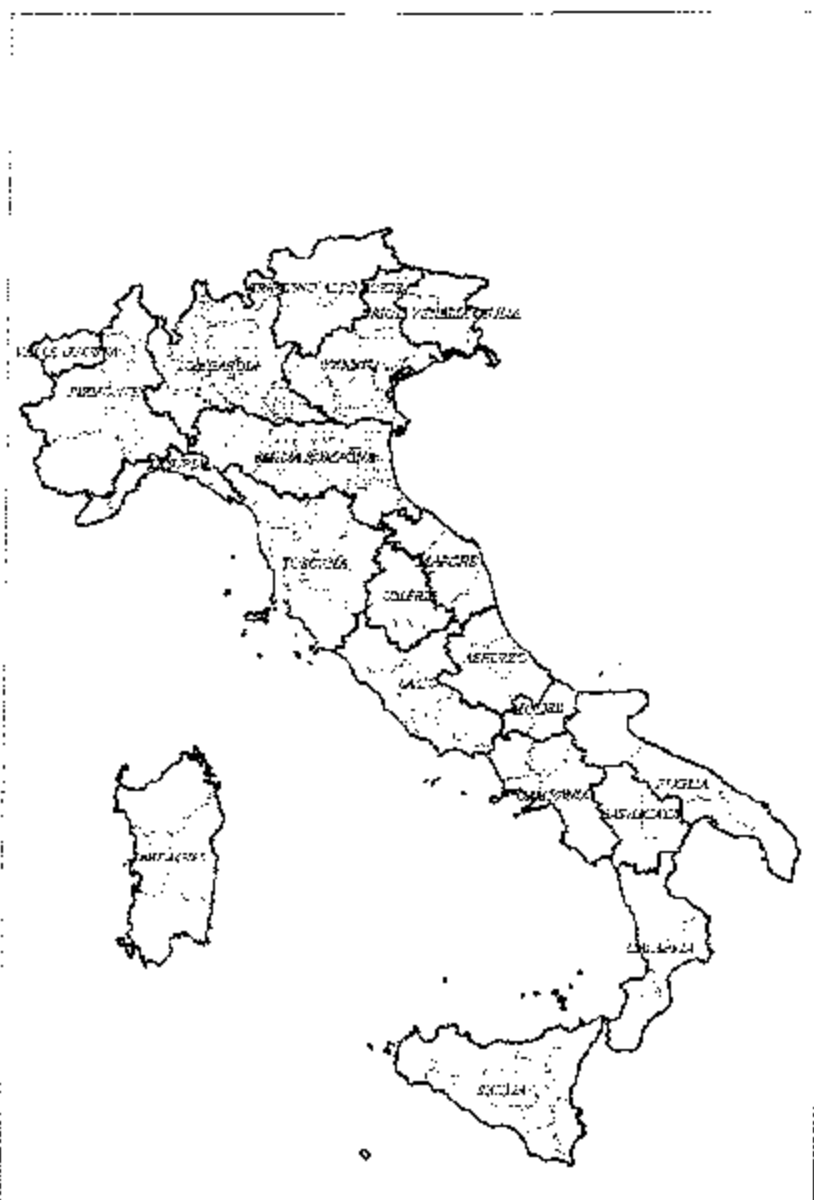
TRENTINO ALTO ADIGE
FRIULI VENEZIA GIULIA
VALLE D'AOSTA
LOMBARDIA
VENETO
PIEMONTE
EMILIA ROMAGNA
LIGURIA
TOSCANA
MARCHE
UMBRIA
ABRUZZO
LAZIO
MOLISE
PUGLIA
CAMPANIA
BASILICATA
SARDEGNA
CALABRIA
SICILIA